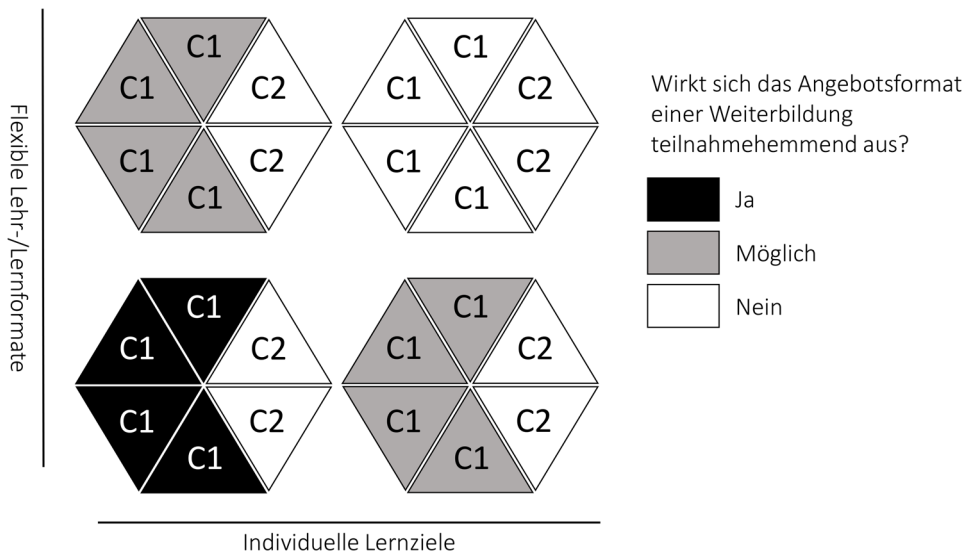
Flexible Lehr-/Lernformate

C1
C1
C2
C1
C2
C1

C1
C1
C2
C1
C2
C1

C1
C1
C2
C1
C2
C1

C1
C1
C2
C1
C2
C1

Individuelle Lernziele

Wirkt sich das Angebotsformat einer Weiterbildung teilnahmehemmend aus?

Ja

Möglich

Nein